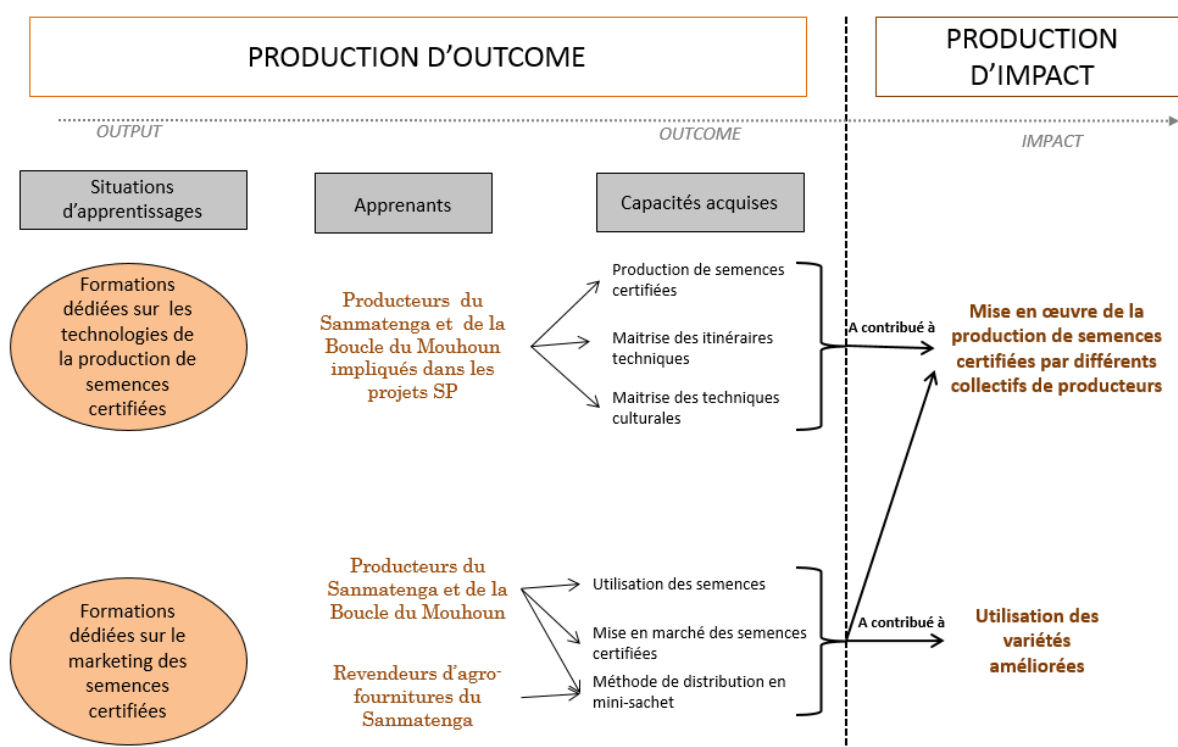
PRODUCTION D'OUTCOME

PRODUCTION D'IMPACT

OUTPUT

OUTCOME

IMPACT

Situations d'apprentissages

Apprenants

Capacités acquises

Formations dédiées sur les technologies de la production de semences certifiées

Producteurs du Sanmatenga et de la Boucle du Mouhoun impliqués dans les projets SP

Production de semences certifiées

Maitrise des itinéraires techniques

Maitrise des techniques culturales

A contribué à

Mise en œuvre de la production de semences certifiées par différents collectifs de producteurs

Formations dédiées sur le marketing des semences certifiées

Producteurs du Sanmatenga et de la Boucle du Mouhoun

Revendeurs d'agro-fournitures du Sanmatenga

Utilisation des semences

Mise en marché des semences certifiées

Méthode de distribution en mini-sachet

A contribué à

Utilisation des variétés améliorées